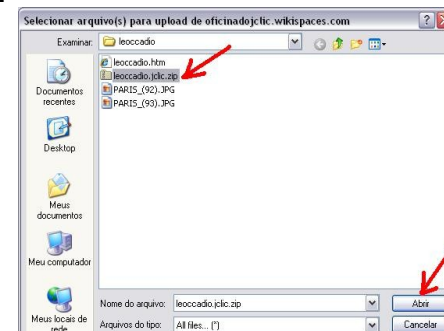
Selecionar arquivo(s) para upload de oficinadojclic.wikispaces.com

Examinar: leoccadio

Documentos recentes

Desktop

Meus documentos

Meu computador

Meus locais de rede

leoccadio.htm
leoccadio.jclic.zip
PARIS_(92).JPG
PARIS_(93).JPG

Nome do arquivo: leoccadio.jclic.zip
Arquivos do tipo: All files... (*)

Abrir
Cancelar